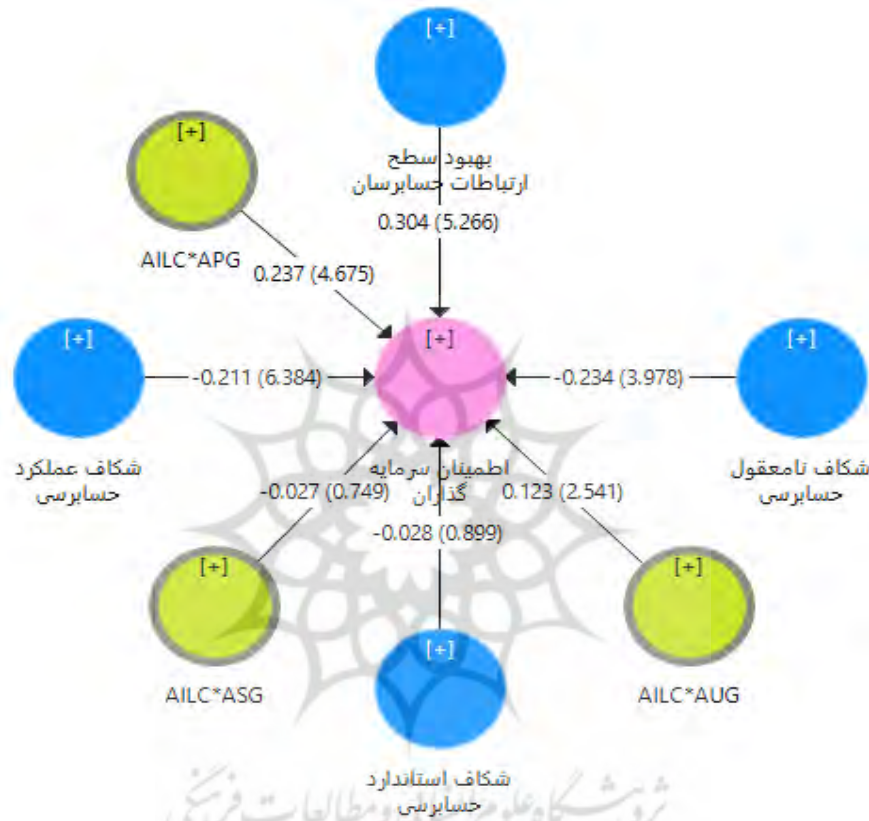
[+]
بهبود سطح ارتباطات حسابرسان
0.304 (5.266)

[+]
AILC*APG
0.237 (4.675)

[+]
-0.211 (6.384)
شکاف عملکرد حسابرسی

[+]
اطمینان سرمایه گذاران

[+]
-0.234 (3.978)
شکاف نامعقول حسابرسی

-0.027 (0.749)
0.123 (2.541)
-0.028 (0.899)

[+]
AILC*ASG

[+]
شکاف استاندارد حسابرسی

[+]
AILC*AUG

پژوهشگاه علوم انسانی و مطالعات فرهنگی